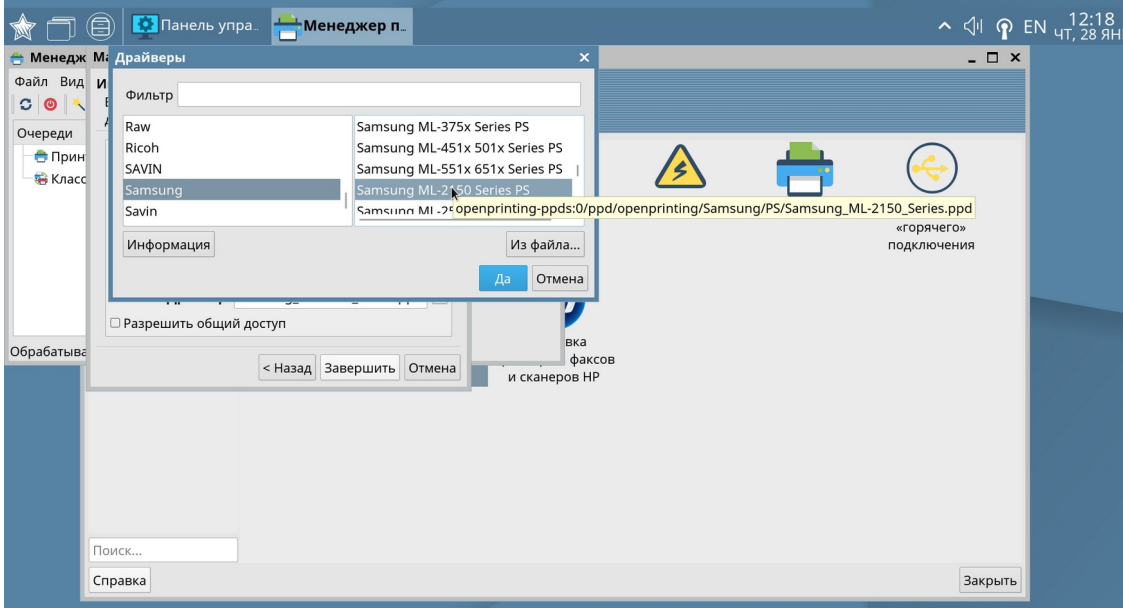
Панель упра...
Менеджер п...
EN 12:18 ЧТ, 28 ЯН

Менедж Ма
Файл Вид
Очереди
Прин
Класс
Обрабатыва

Драйверы
Фильтр
Raw
Ricoh
SAVIN
Samsung
Savin
Samsung ML-375x Series PS
Samsung ML-451x 501x Series PS
Samsung ML-551x 651x Series PS
Samsung ML-2150 Series PS
Samsung ML-2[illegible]
openprinting-ppds:0/ppd/openprinting/Samsung/PS/Samsung_ML-2150_Series.ppd
Информация
Из файла...
Да
Отмена

Разрешить общий доступ
< Назад
Завершить
Отмена

«горячего» подключения
вка
факсов
и сканеров HP

Поиск...
Справка
Закрыть